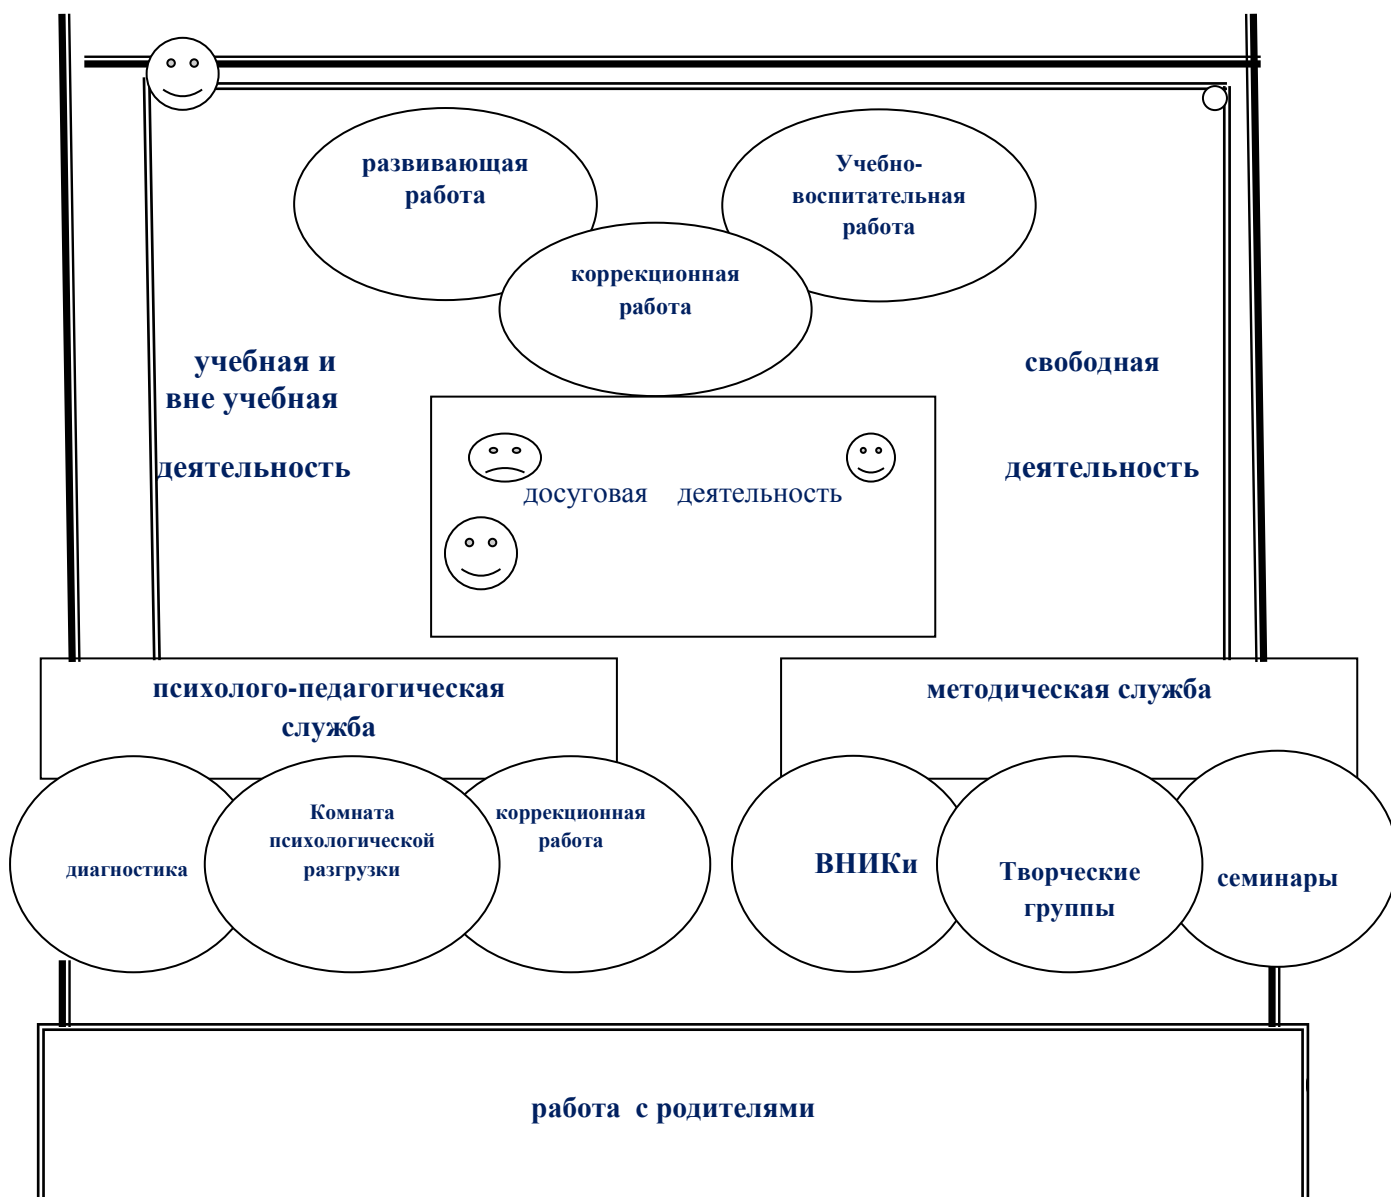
развивающая работа

Учебно-воспитательная работа

коррекционная работа

учебная и вне учебная

деятельность

свободная

деятельность

досуговая деятельность

психолого-педагогическая служба

методическая служба

диагностика

Комната психологической разгрузки

коррекционная работа

ВНИКи

Творческие группы

семинары

работа с родителями